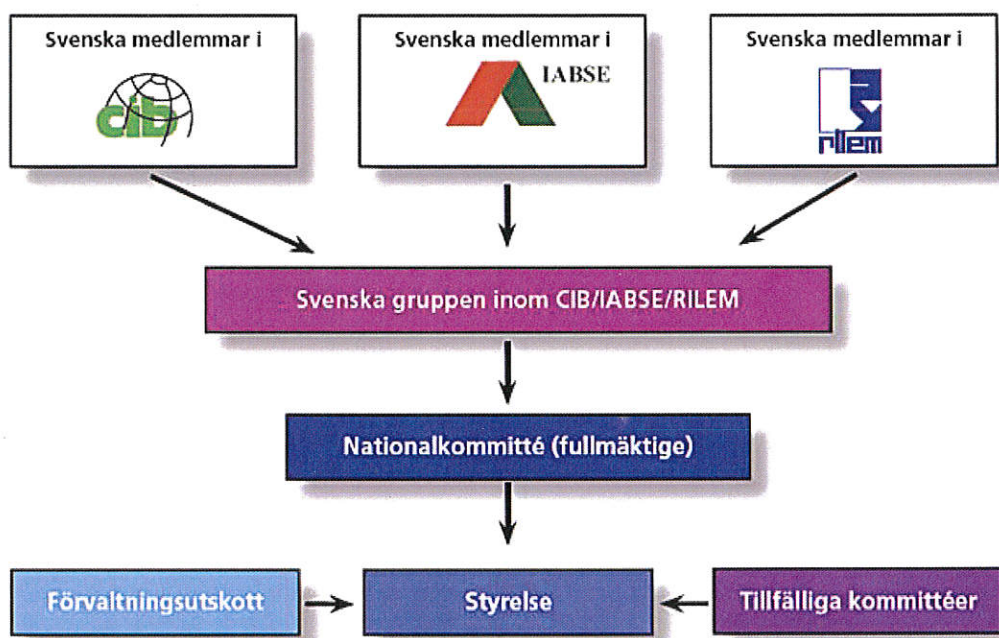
Svenska medlemmar i

cib

Svenska medlemmar i

IABSE

Svenska medlemmar i

rilem

Svenska gruppen inom CIB/IABSE/RILEM

Nationalkommitté (fullmäktige)

Förvaltningsutskott

Styrelse

Tillfälliga kommittéer